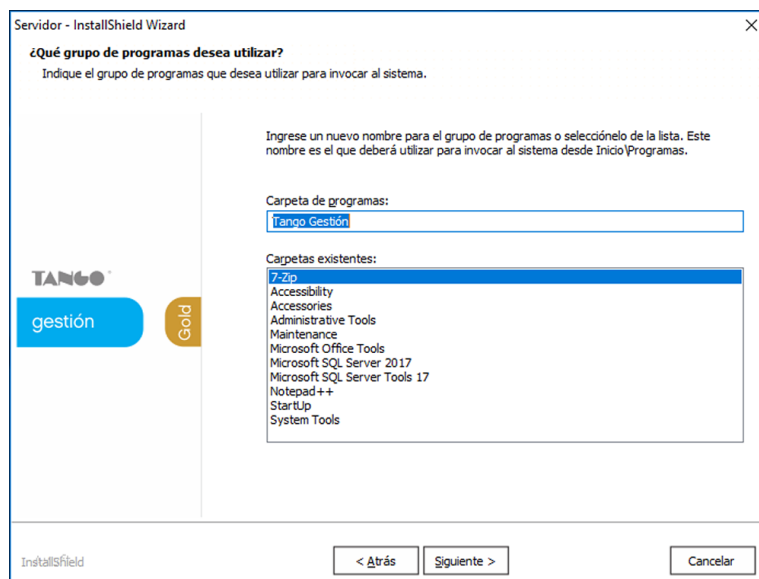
Servidor - InstallShield Wizard

¿Qué grupo de programas desea utilizar?

Indique el grupo de programas que desea utilizar para invocar al sistema.

TANGO

gestión

Gold

Ingrese un nuevo nombre para el grupo de programas o selecciónelo de la lista. Este nombre es el que deberá utilizar para invocar al sistema desde Inicio\Programas.

Carpeta de programas:

Tango Gestión

Carpetas existentes:

7-Zip
Accessibility
Accessories
Administrative Tools
Maintenance
Microsoft Office Tools
Microsoft SQL Server 2017
Microsoft SQL Server Tools 17
Notepad++
StartUp
System Tools

InstallShield

< Atrás

Siguiente >

Cancelar